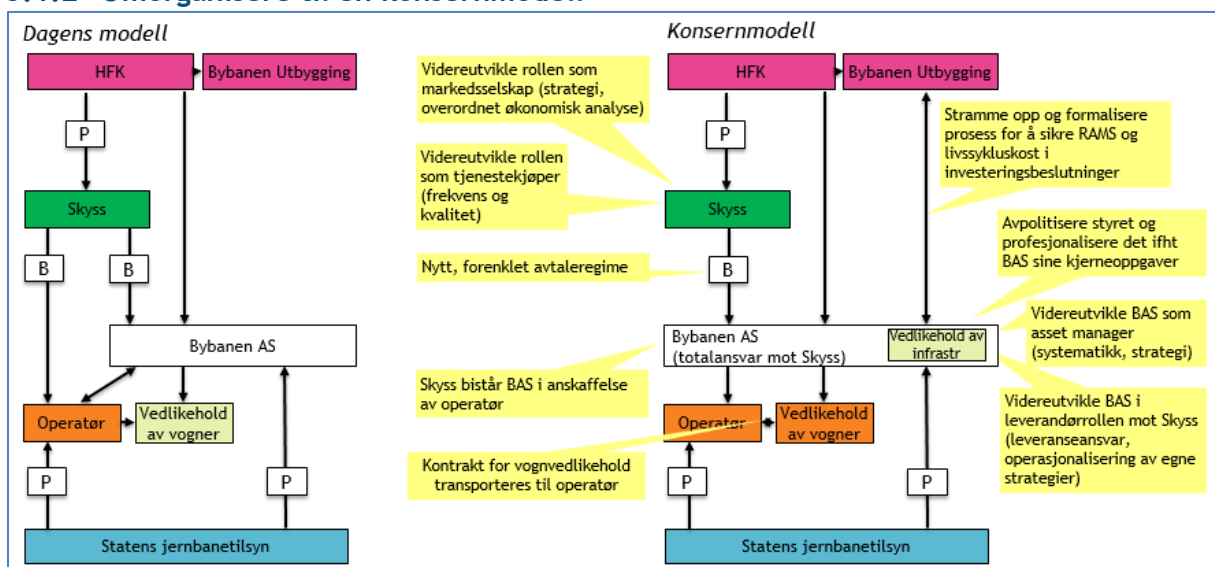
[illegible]

Dagens modell

HFK

Bybanen Utbygging

P

Skyss

B

B

Bybanen AS

Operatør

Vedlikehold av vogner

P

P

Statens jernbanetilsyn

Konsernmodell

Videreutvikle rollen som markedsselskap (strategi, overordnet økonomisk analyse)

Videreutvikle rollen som tjenestekjøper (frekvens og kvalitet)

Nytt, forenklet avtaleregime

Skyss bistår BAS i anskaffelse av operatør

Kontrakt for vognvedlikehold transporteres til operatør

HFK

Bybanen Utbygging

P

Skyss

B

Bybanen AS (totalansvar mot Skyss)

Vedlikehold av infrastr

Operatør

Vedlikehold av vogner

P

P

Statens jernbanetilsyn

Stramme opp og formalisere prosess for å sikre RAMS og livssykluskost i investeringsbeslutninger

Avpolitisere styret og profesjonalisere det ifht BAS sine kjerneoppgaver

Videreutvikle BAS som asset manager (systematikk, strategi)

Videreutvikle BAS i leverandørrollen mot Skyss (leveranseansvar, operasjonalisering av egne strategier)